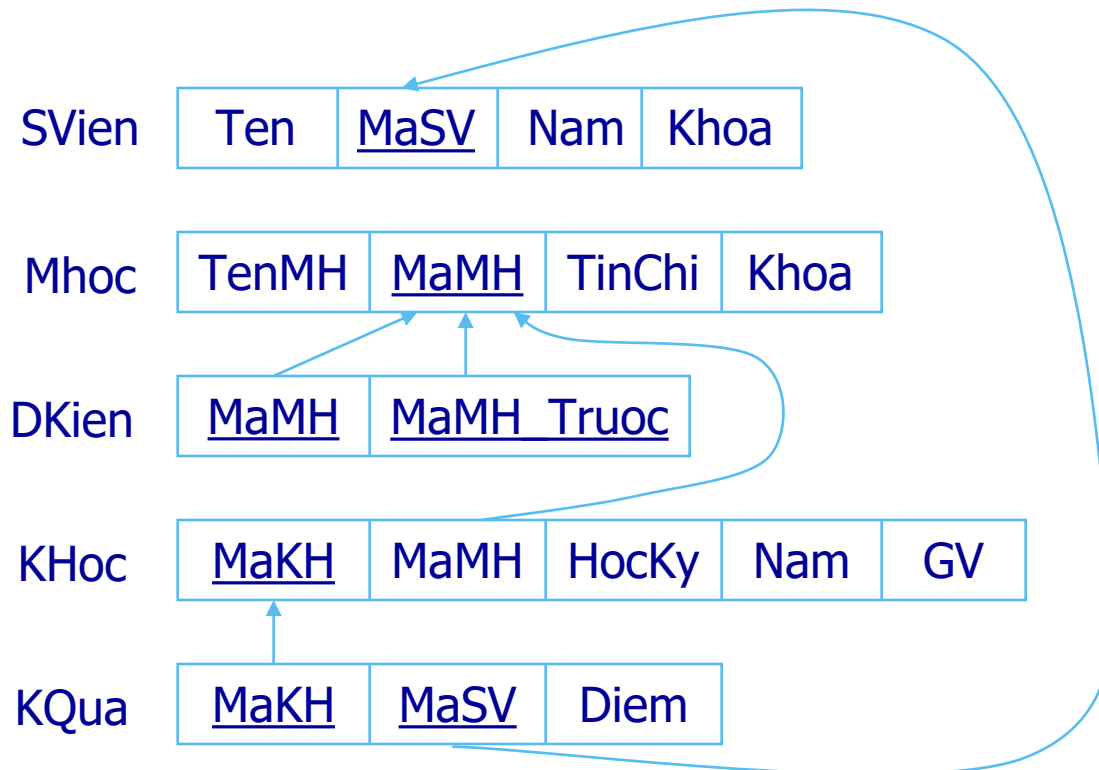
SVien

| Ten | MaSV | Nam | Khoa |
|---|---|---|---|

Mhoc

| TenMH | MaMH | TinChi | Khoa |
|---|---|---|---|

DKien

| MaMH | MaMH_Truoc |
|---|---|

KHoc

| MaKH | MaMH | HocKy | Nam | GV |
|---|---|---|---|---|

KQua

| MaKH | MaSV | Diem |
|---|---|---|